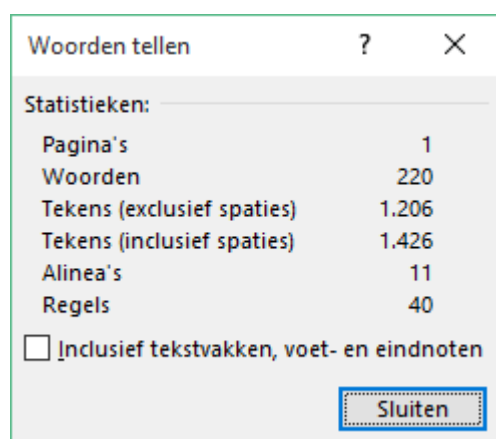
Woorden tellen ? ×

Statistieken:

| | |
|---|---|
| Pagina's | 1 |
| Woorden | 220 |
| Tekens (exclusief spaties) | 1.206 |
| Tekens (inclusief spaties) | 1.426 |
| Alinea's | 11 |
| Regels | 40 |

Inclusief tekstvakken, voet- en eindnoten

Sluiten